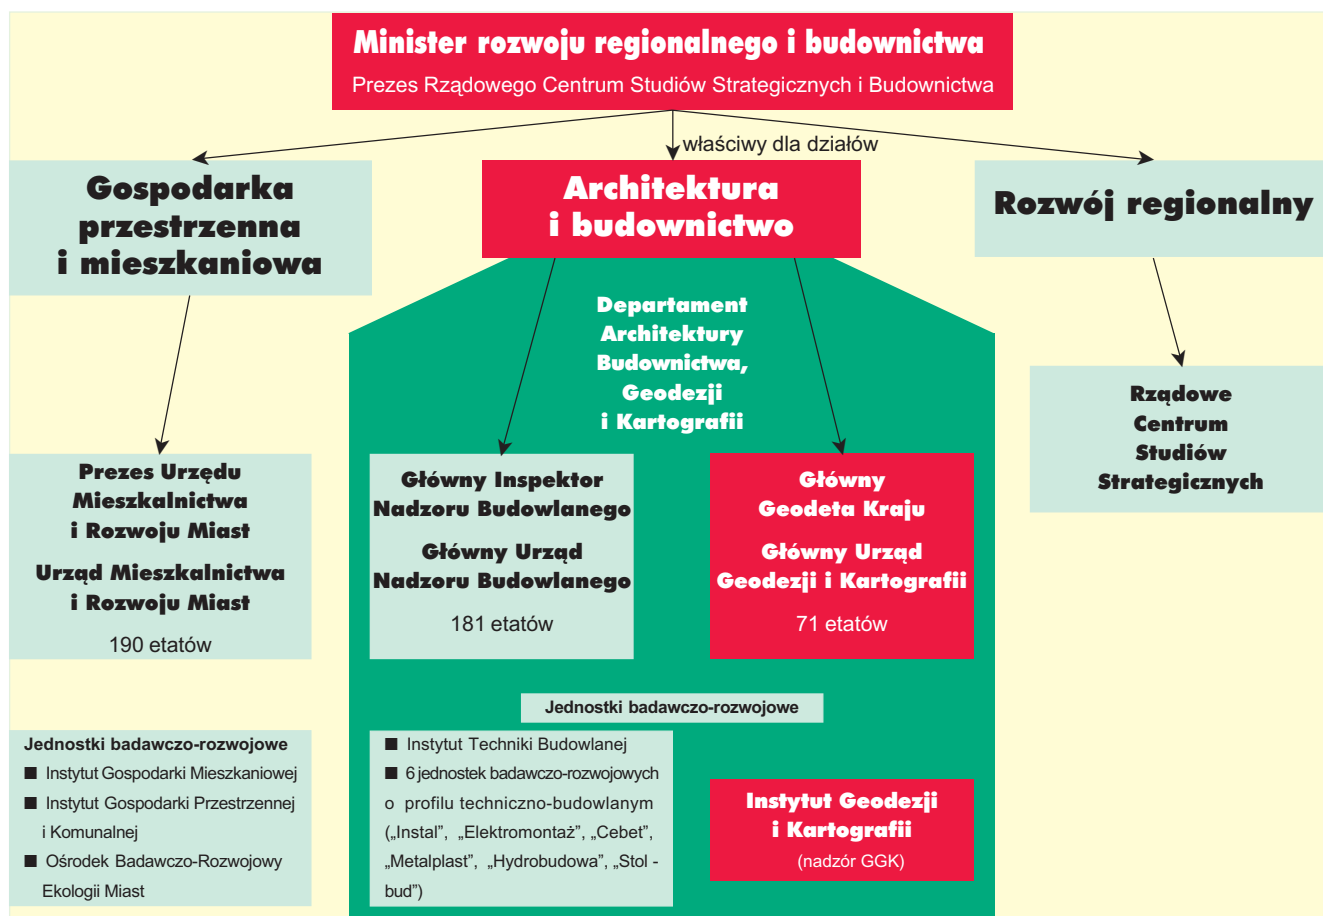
Minister rozwoju regionalnego i budownictwa
Prezes Rządowego Centrum Studiów Strategicznych i Budownictwa

właściwy dla działów

Gospodarka przestrzenna i mieszkaniowa

Architektura i budownictwo

Rozwój regionalny

Departament Architektury Budownictwa, Geodezji i Kartografii

Prezes Urzędu Mieszkalnictwa i Rozwoju Miast

Urząd Mieszkalnictwa i Rozwoju Miast

190 etatów

Główny Inspektor Nadzoru Budowlanego

Główny Urząd Nadzoru Budowlanego

181 etatów

Główny Geodeta Kraju

Główny Urząd Geodezji i Kartografii

71 etatów

Rządowe Centrum Studiów Strategicznych

Jednostki badawczo-rozwojowe

Jednostki badawczo-rozwojowe
■ Instytut Gospodarki Mieszkaniowej
■ Instytut Gospodarki Przestrzennej i Komunalnej
■ Ośrodek Badawczo-Rozwojowy Ekologii Miast

■ Instytut Techniki Budowlanej
■ 6 jednostek badawczo-rozwojowych o profilu techniczno-budowlanym („Instal", „Elektromontaż", „Cebet", „Metalplast", „Hydrobudowa", „Stol - bud")

Instytut Geodezji i Kartografii
(nadzór GGK)